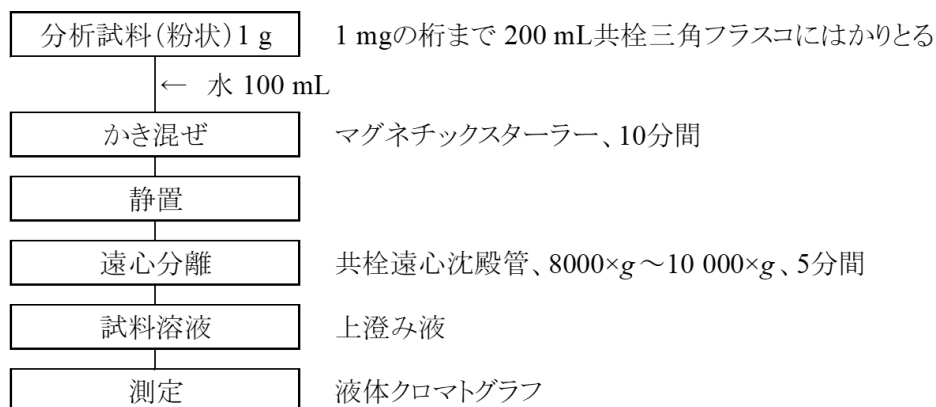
分析試料(粉状)1 g　1 mgの桁まで 200 mL共栓三角フラスコにはかりとる

← 水 100 mL

かき混ぜ　マグネチックスターラー、10分間

静置

遠心分離　共栓遠心沈殿管、8000×$g$～10 000×$g$、5分間

試料溶液　上澄み液

測定　液体クロマトグラフ